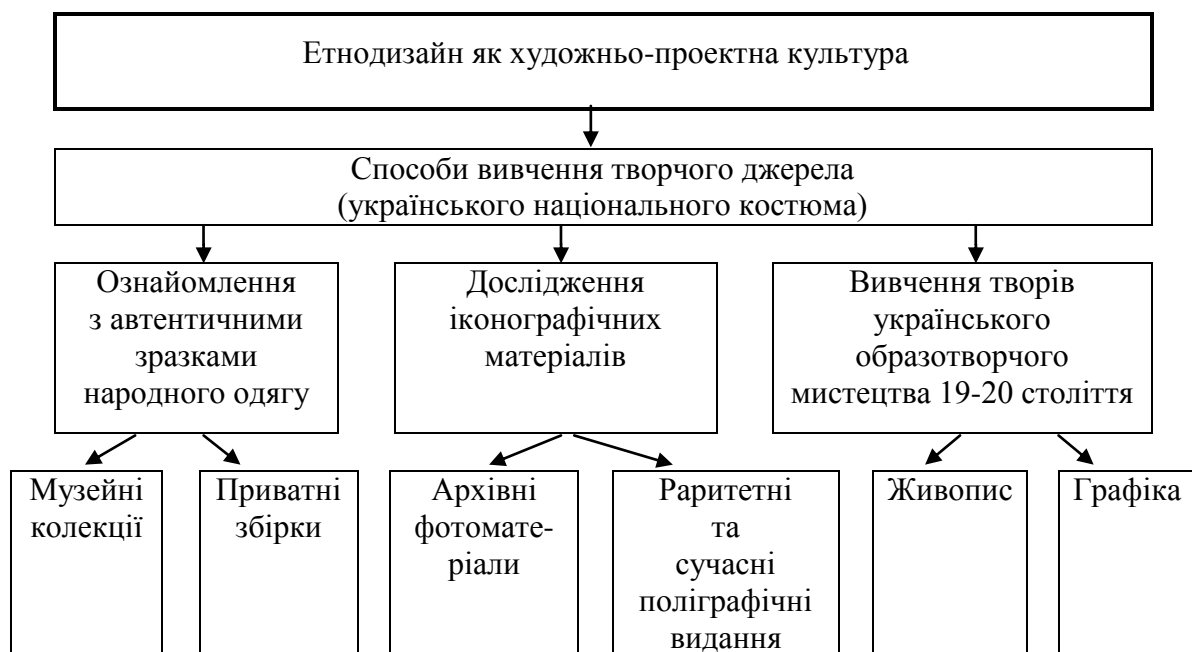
Етнодизайн як художньо-проектна культура

Способи вивчення творчого джерела (українського національного костюма)

Ознайомлення з автентичними зразками народного одягу

Дослідження іконографічних матеріалів

Вивчення творів українського образотворчого мистецтва 19-20 століття

Музейні колекції

Приватні збірки

Архівні фотоматеріали

Раритетні та сучасні поліграфічні видання

Живопис

Графіка